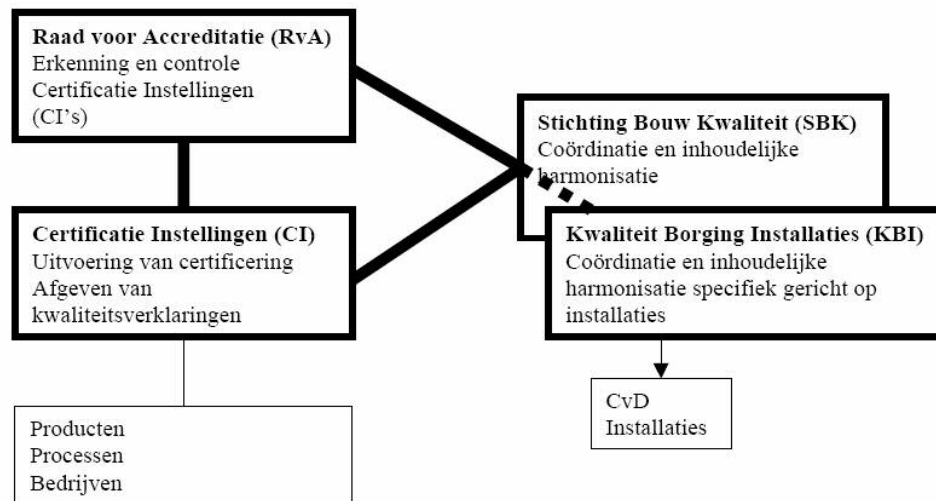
Raad voor Accreditatie (RvA)
Erkenning en controle
Certificatie Instellingen
(CI's)

Certificatie Instellingen (CI)
Uitvoering van certificering
Afgeven van
kwaliteitsverklaringen

Producten
Processen
Bedrijven

Stichting Bouw Kwaliteit (SBK)
Coördinatie en inhoudelijke
harmonisatie

Kwaliteit Borging Installaties (KBI)
Coördinatie en inhoudelijke
harmonisatie specifiek gericht op
installaties

CvD
Installaties